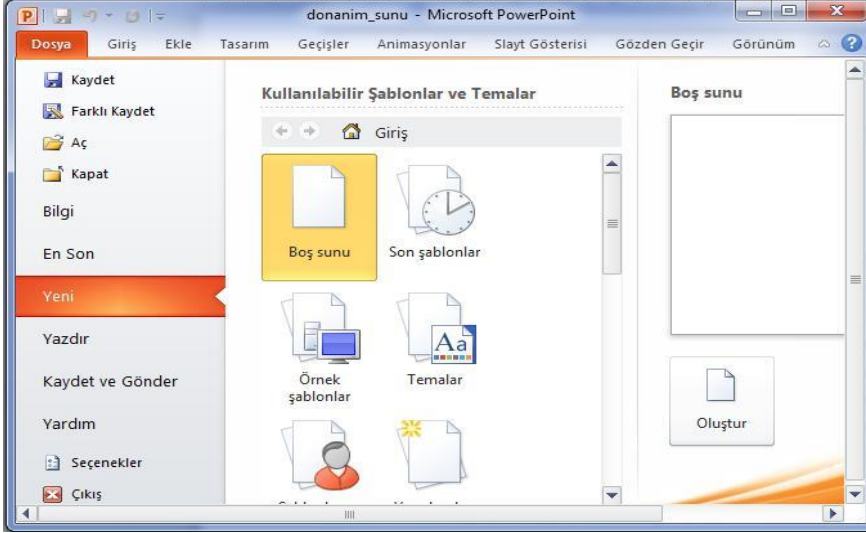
donanim_sunu - Microsoft PowerPoint

Dosya Giriş Ekle Tasarım Geçişler Animasyonlar Slayt Gösterisi Gözden Geçir Görünüm

Kaydet
Farklı Kaydet
Aç
Kapat
Bilgi
En Son
Yeni
Yazdır
Kaydet ve Gönder
Yardım
Seçenekler
Çıkış

Kullanılabilir Şablonlar ve Temalar

Giriş

Boş sunu
Son şablonlar
Örnek şablonlar
Aa
Temalar
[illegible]
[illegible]

Boş sunu

Oluştur